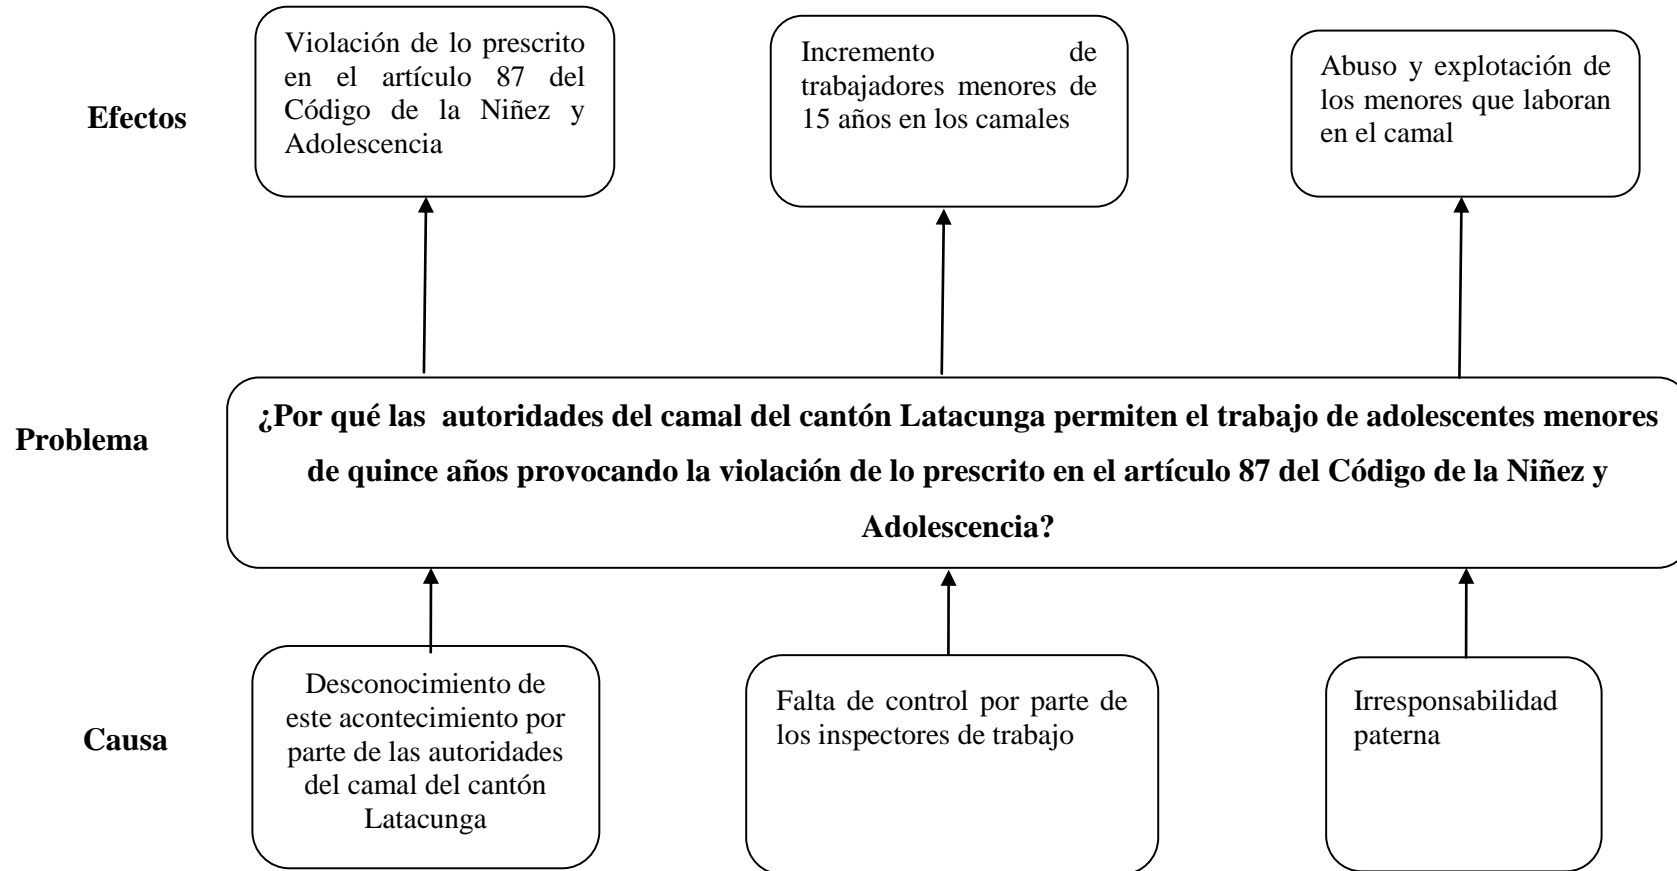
**Efectos**

Violación de lo prescrito en el artículo 87 del Código de la Niñez y Adolescencia

Incremento de trabajadores menores de 15 años en los camales

Abuso y explotación de los menores que laboran en el camal

**Problema**

**¿Por qué las autoridades del camal del cantón Latacunga permiten el trabajo de adolescentes menores de quince años provocando la violación de lo prescrito en el artículo 87 del Código de la Niñez y Adolescencia?**

**Causa**

Desconocimiento de este acontecimiento por parte de las autoridades del camal del cantón Latacunga

Falta de control por parte de los inspectores de trabajo

Irresponsabilidad paterna